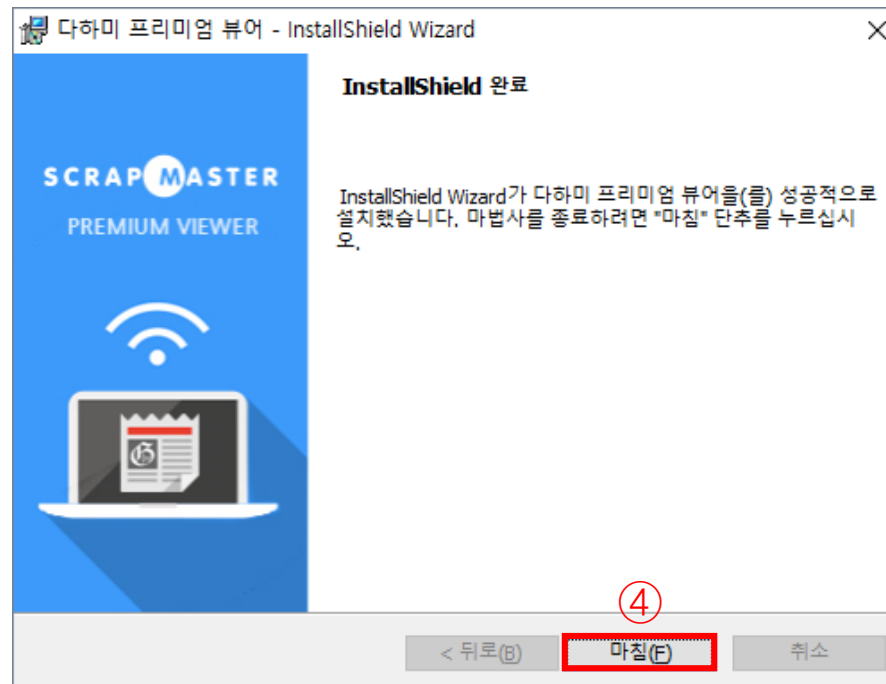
다하미 프리미엄 뷰어 - InstallShield Wizard

InstallShield 완료

SCRAP MASTER
PREMIUM VIEWER

InstallShield Wizard가 다하미 프리미엄 뷰어을(를) 성공적으로 설치했습니다. 마법사를 종료하려면 "마침" 단추를 누르십시오.

④

< 뒤로(B)
마침(F)
취소